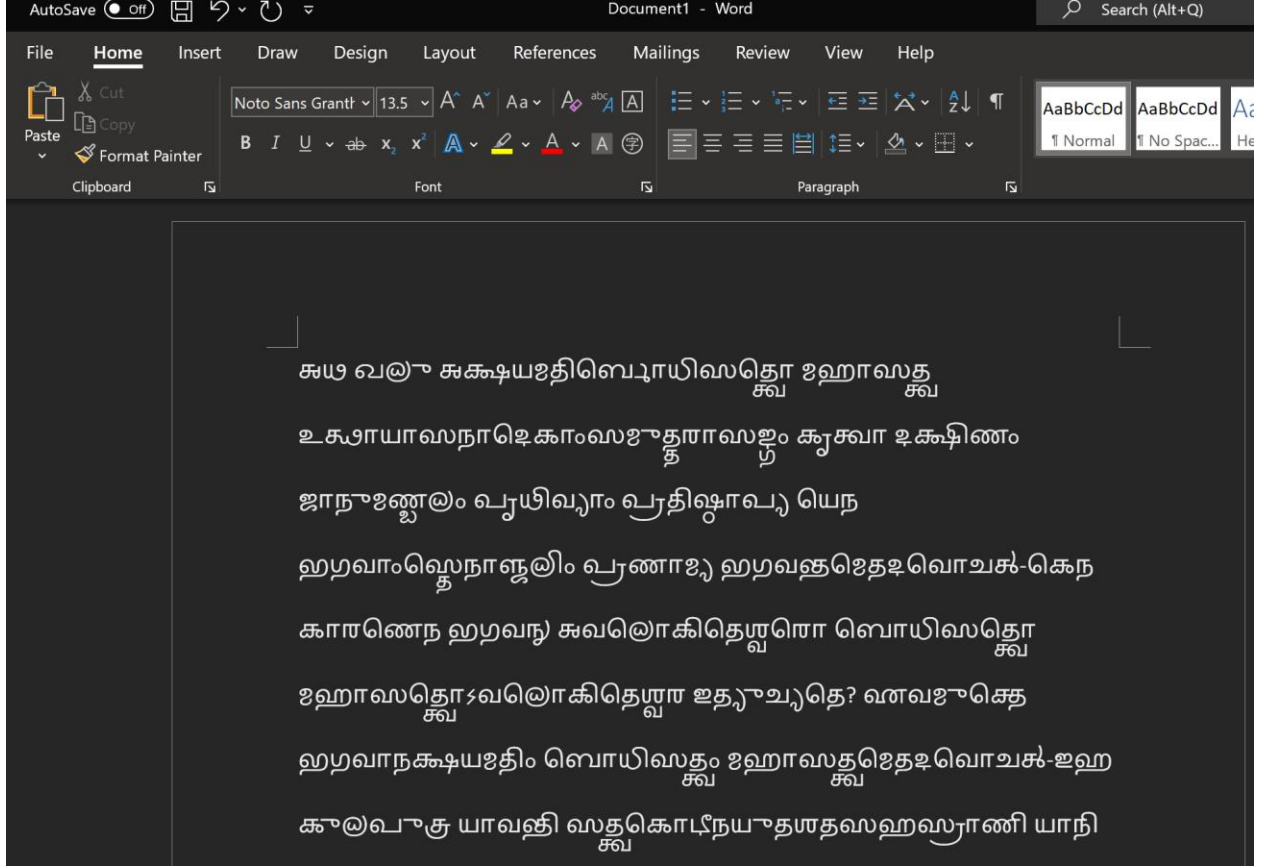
AutoSave Off Document1 - Word Search (Alt+Q)

File Home Insert Draw Design Layout References Mailings Review View Help

Cut Copy Paste Format Painter Clipboard

Noto Sans Granth 13.5 Font

Paragraph

AaBbCcDd ¶ Normal AaBbCcDd ¶ No Spac... Aa He

கயூ வ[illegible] சுக்ஷயஜதிவெ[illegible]யிஸதொ ஜஹாஸத

உக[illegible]யாஸநா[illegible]கா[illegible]ஸ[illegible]தராஸஜ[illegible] க்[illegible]வா உக்ஷிணம்

ஜாந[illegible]ஜ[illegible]ம் வ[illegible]யிவ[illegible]ம் வ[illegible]திஷாவ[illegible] யெந

ஹ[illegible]வாம்ஹை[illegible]நாஜ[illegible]ம் வ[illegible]ணா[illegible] ஹ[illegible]வ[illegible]ஜெத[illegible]வொ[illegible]-கெந

கா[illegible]ணெந ஹ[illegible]வ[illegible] சுவ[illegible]ொகிதெ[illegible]ரொ வொயிஸதொ

ஜஹாஸதொ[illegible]வ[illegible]ொகிதெ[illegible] ஜத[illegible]வ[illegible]தெ? ஊவ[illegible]கெத

ஹ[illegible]வாநக்ஷயஜதிம் வொயிஸதம் ஜஹாஸத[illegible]ஜெத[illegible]வொ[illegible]-ஜஹ

கூ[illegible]வ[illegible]சு யாவதி ஸதகொ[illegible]நய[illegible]த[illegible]தஸஹ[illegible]ாணி யாநி